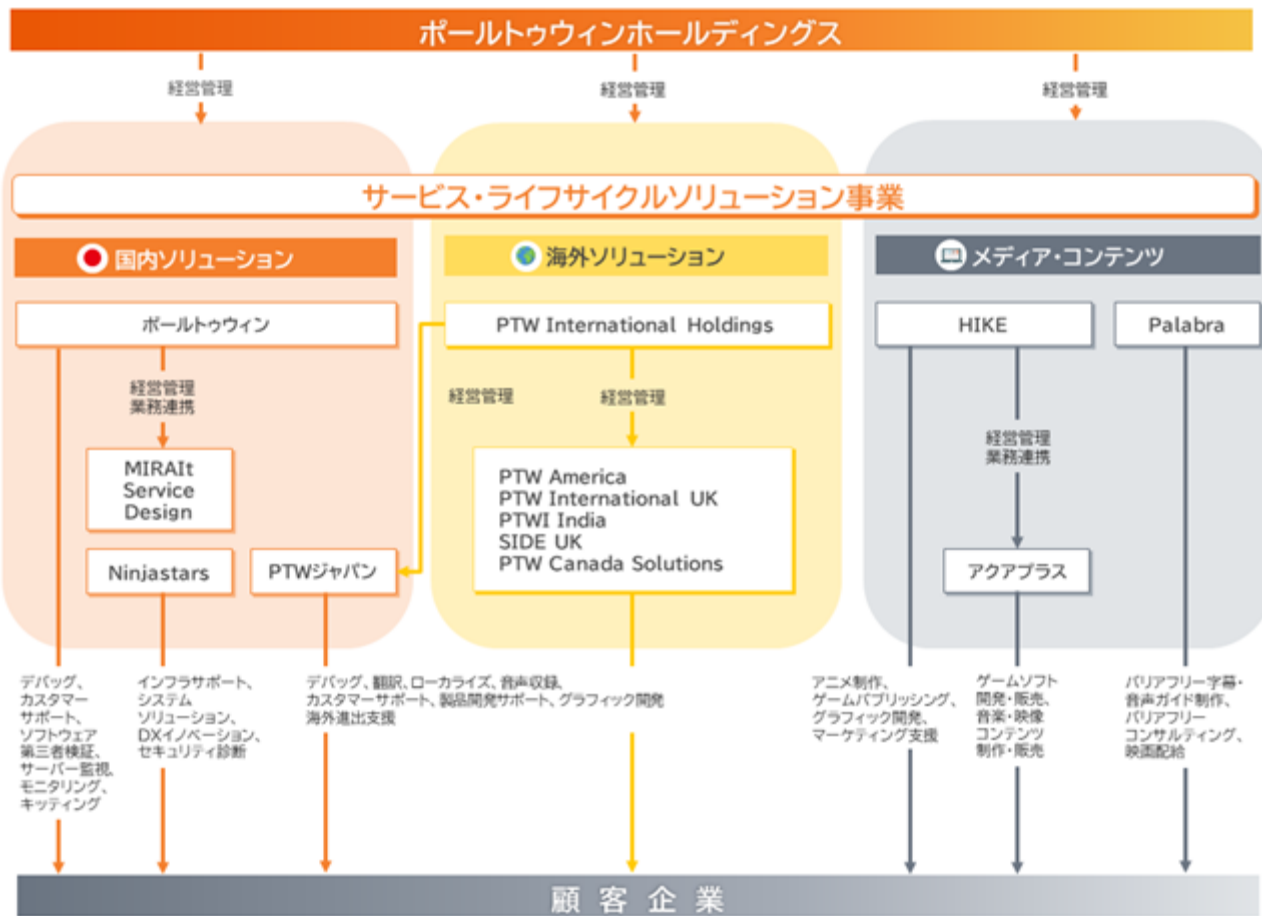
ポールトゥウィンホールディングス

経営管理

経営管理

経営管理

サービス・ライフサイクルソリューション事業

国内ソリューション

海外ソリューション

メディア・コンテンツ

ポールトゥウィン

経営管理
業務連携

MIRAIt Service Design

Ninjastars

PTWジャパン

PTW International Holdings

経営管理

経営管理

PTW America
PTW International UK
PTWI India
SIDE UK
PTW Canada Solutions

HIKE

Palabra

経営管理
業務連携

アクアプラス

デバッグ、カスタマーサポート、ソフトウェア第三者検証、サーバー監視、モニタリング、キッティング

インフラサポート、システムソリューション、DXイノベーション、セキュリティ診断

デバッグ、翻訳、ローカライズ、音声収録、カスタマーサポート、製品開発サポート、グラフィック開発、海外進出支援

アニメ制作、ゲームパブリッシング、グラフィック開発、マーケティング支援

ゲームソフト開発・販売、音楽・映像コンテンツ制作・販売

バリアフリー字幕・音声ガイド制作、バリアフリーコンサルティング、映画配給

顧 客 企 業